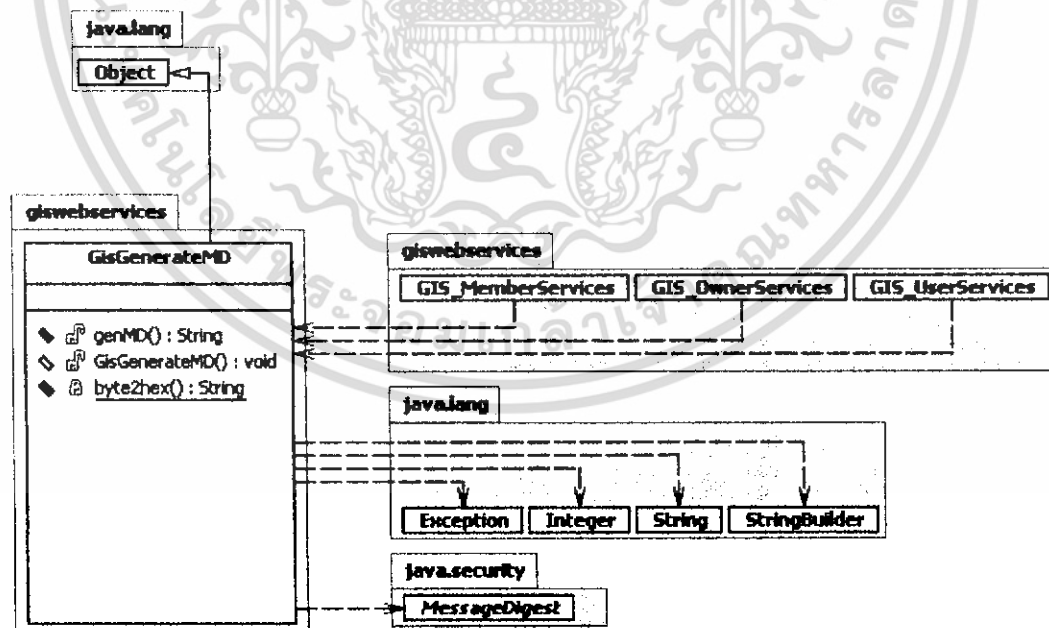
java.lang

Object

giswebservices

GisGenerateMD

genMD() : String
GisGenerateMD() : void
byte2hex() : String

giswebservices

GIS_MemberServices
GIS_OwnerServices
GIS_UserServices

java.lang

Exception
Integer
String
StringBuilder

java.security

MessageDigest